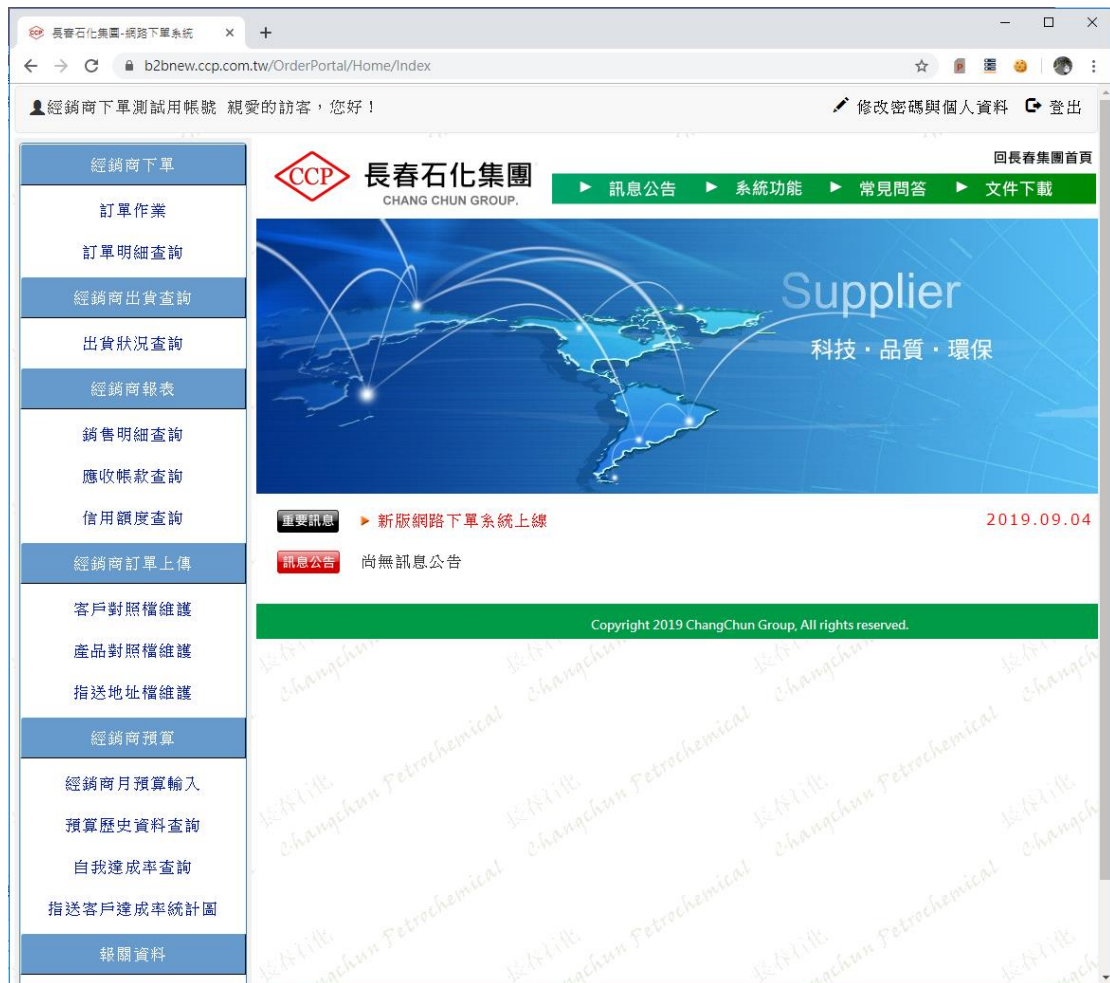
長春石化集團-網路下單系統 × +

b2bnew.ccp.com.tw/OrderPortal/Home/Index

經銷商下單測試用帳號 親愛的訪客，您好！

修改密碼與個人資料 登出

經銷商下單
訂單作業
訂單明細查詢
經銷商出貨查詢
出貨狀況查詢
經銷商報表
銷售明細查詢
應收帳款查詢
信用額度查詢
經銷商訂單上傳
客戶對照檔維護
產品對照檔維護
指送地址檔維護
經銷商預算
經銷商月預算輸入
預算歷史資料查詢
自我達成率查詢
指送客戶達成率統計圖
報關資料

CCP 長春石化集團 CHANG CHUN GROUP.

回長春集團首頁

訊息公告 系統功能 常見問答 文件下載

Supplier
科技・品質・環保

重要訊息 新版網路下單系統上線 2019.09.04

訊息公告 尚無訊息公告

Copyright 2019 ChangChun Group, All rights reserved.

長春石化 Changchun Petrochemical